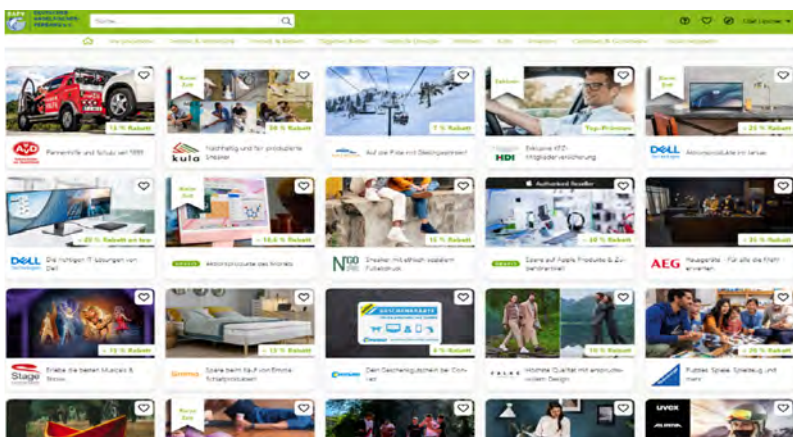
Suche...

13 % Rabatt
Pannenhilfe und Schutz seit 1899

kula
Nachhaltig und fair produzierte Sneaker
30 % Rabatt

7 % Rabatt
Auf die Piste mit Skiurlaubsvorteil

Top-Prämien
HDI
Exklusive Mitglieder-Versicherung

DELL
20 % Rabatt

DELL
20 % Rabatt

10,4 % Rabatt

15 % Rabatt
Sneaker mit ethisch sozialem Fußabdruck

Authorized Reseller
30 % Rabatt
Sparen auf Apple Produkte & Zubehör

AEG
35 % Rabatt
Hausgeräte - für alle die mehr erwarten

Stage
15 % Rabatt
Erlebe die besten Musicals & Shows

13 % Rabatt

6 % Rabatt

10 % Rabatt

20 % Rabatt

uvex